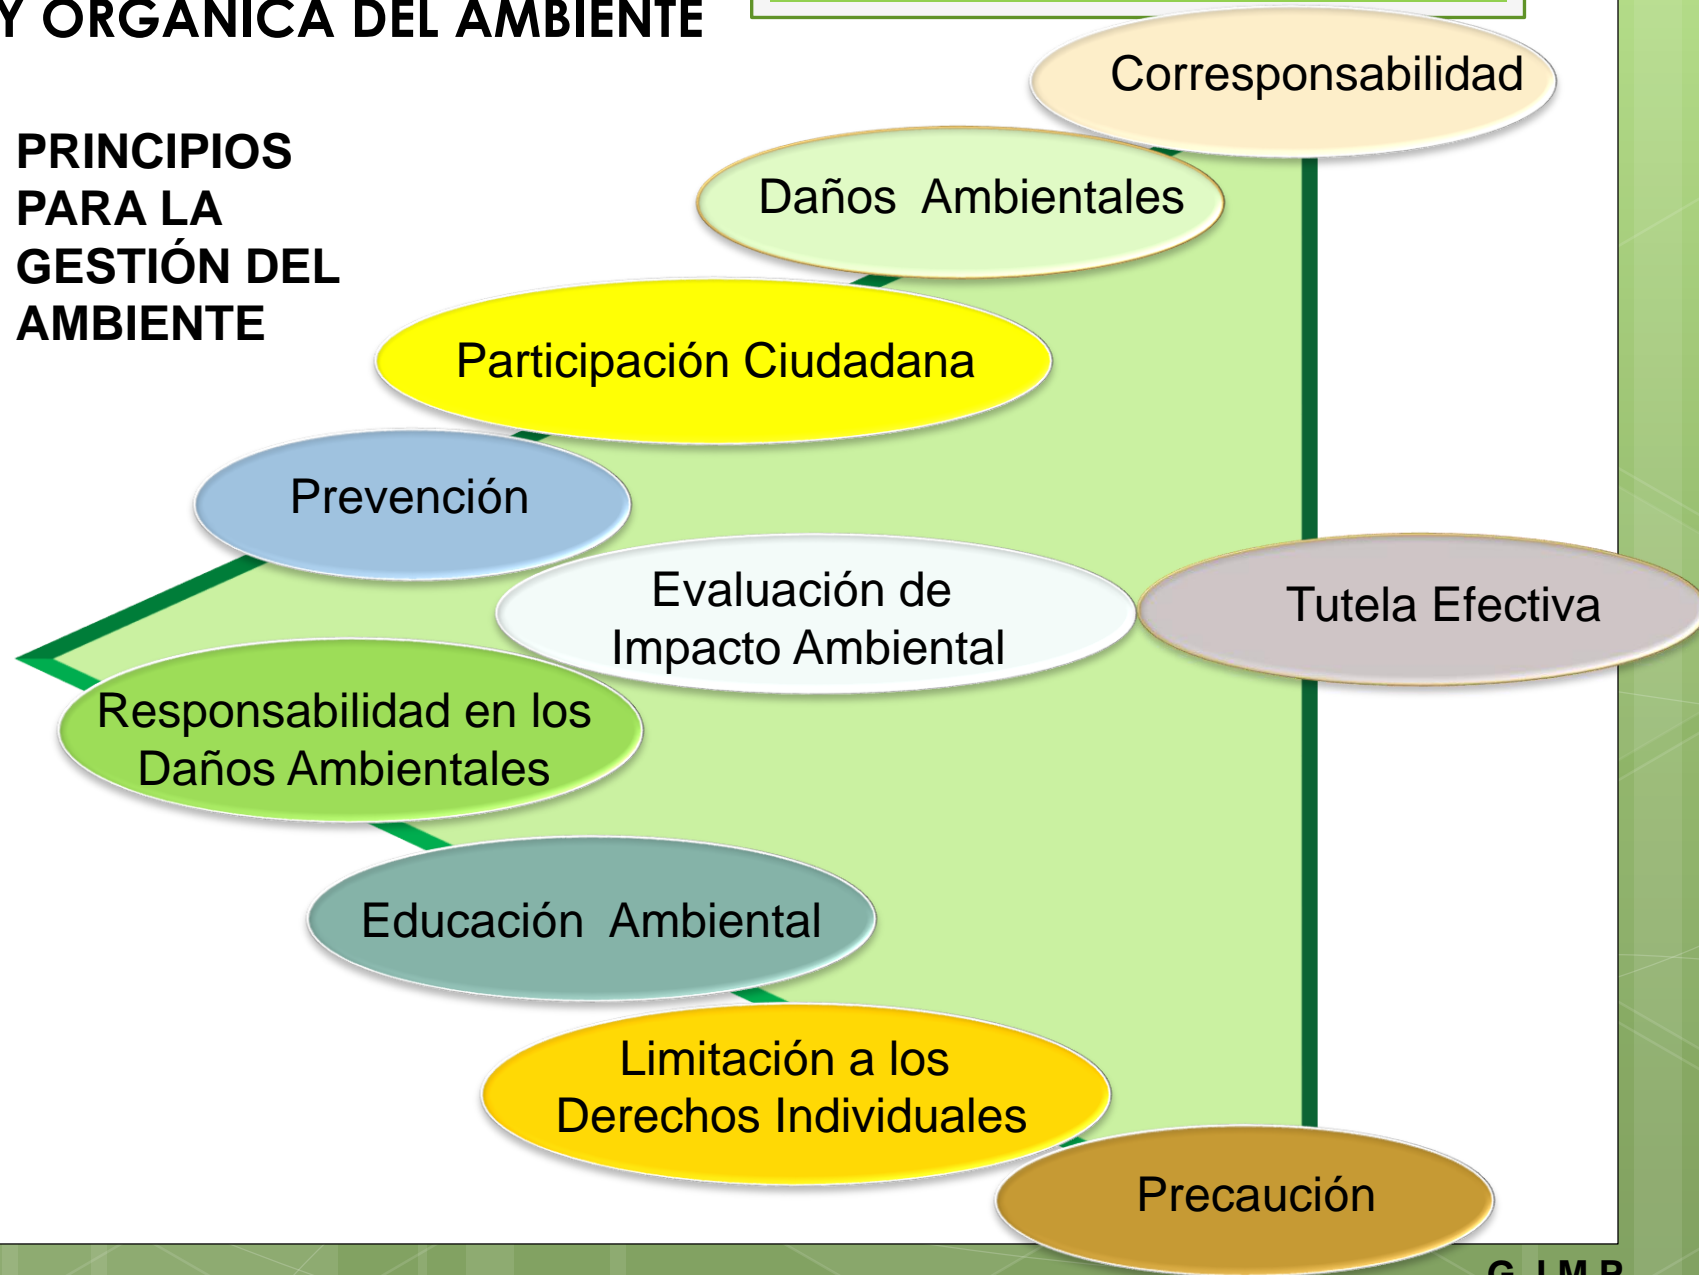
Y ORGANICA DEL AMBIENTE

PRINCIPIOS PARA LA GESTIÓN DEL AMBIENTE

Corresponsabilidad

Daños Ambientales

Participación Ciudadana

Prevención

Evaluación de Impacto Ambiental

Tutela Efectiva

Responsabilidad en los Daños Ambientales

Educación Ambiental

Limitación a los Derechos Individuales

Precaución

G. J. M. B.